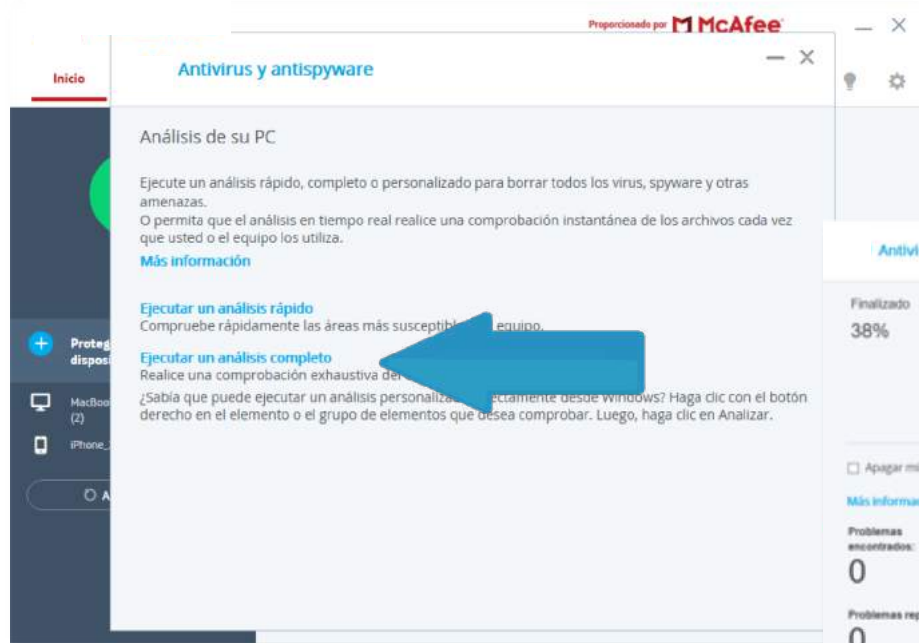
Proporcionado por McAfee

Inicio

Antivirus y antispyware

Análisis de su PC

Ejecute un análisis rápido, completo o personalizado para borrar todos los virus, spyware y otras amenazas.
O permita que el análisis en tiempo real realice una comprobación instantánea de los archivos cada vez que usted o el equipo los utiliza.

Más información

Ejecutar un análisis rápido
Compruebe rápidamente las áreas más susceptibl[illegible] equipo.

Ejecutar un análisis completo
Realice una comprobación exhaustiva de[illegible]

¿Sabía que puede ejecutar un análisis personaliza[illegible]ectamente desde Windows? Haga clic con el botón derecho en el elemento o el grupo de elementos que desea comprobar. Luego, haga clic en Analizar.

Proteg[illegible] disposi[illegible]

MacBoo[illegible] (2)

iPhone_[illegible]

A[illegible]

Antivi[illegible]

Finalizado
38%

Apagar mi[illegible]

Más informa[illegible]

Problemas encontrados:
0

Problemas re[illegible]
0